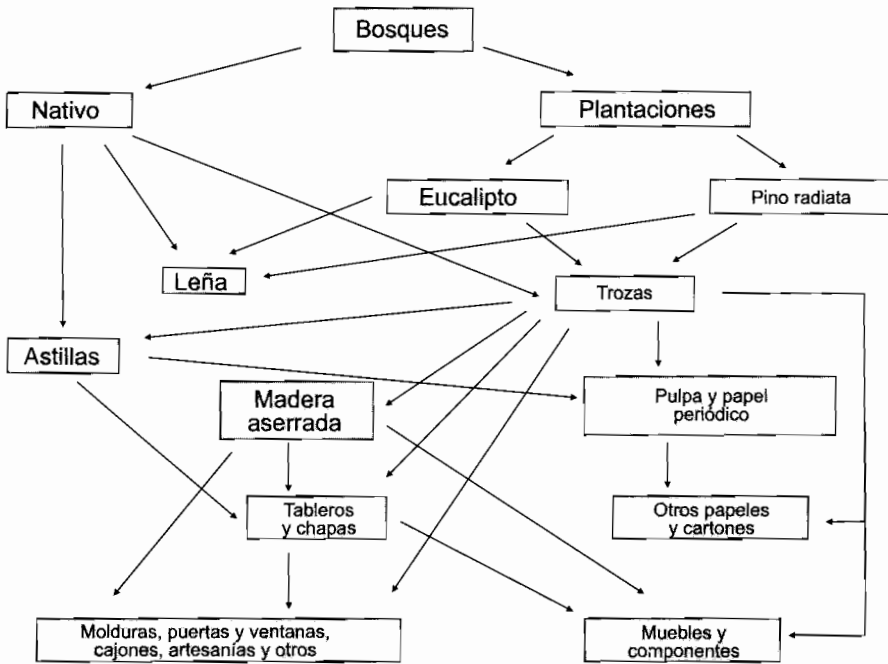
Bosques

Nativo

Plantaciones

Eucalipto

Pino radiata

Leña

Trozas

Astillas

Madera aserrada

Pulpa y papel periódico

Tableros y chapas

Otros papeles y cartones

Molduras, puertas y ventanas, cajones, artesanías y otros

Muebles y componentes